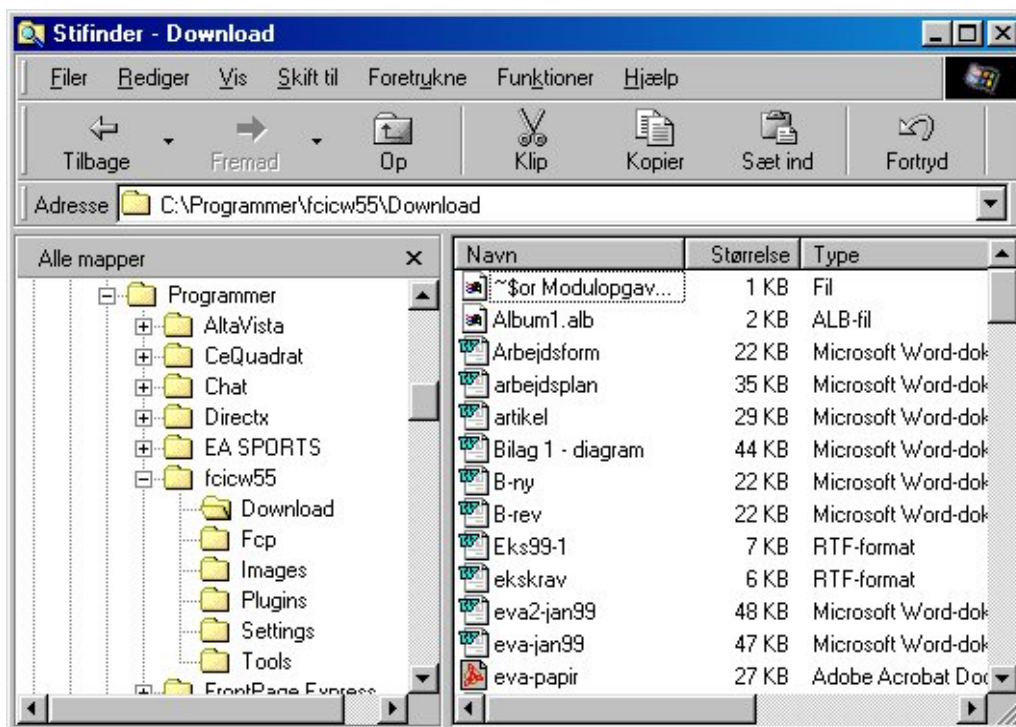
Stifinder - Download

Filer Rediger Vis Skift til Foretrukne Funktioner Hjælp

Tilbage Fremad Op Klip Kopier Sæt ind Fortryd

Adresse C:\Programmer\fcicw55\Download

Alle mapper ×

Programmer
AltaVista
CeQuadrat
Chat
Directx
EA SPORTS
fcicw55
Download
Fcp
Images
Plugins
Settings
Tools
FrontPage Express

| Navn | Størrelse | Type |
|---|---|---|
| ~$or Modulopgav... | 1 KB | Fil |
| Album1.alb | 2 KB | ALB-fil |
| Arbejdsform | 22 KB | Microsoft Word-dok |
| arbejdsplan | 35 KB | Microsoft Word-dok |
| artikel | 29 KB | Microsoft Word-dok |
| Bilag 1 - diagram | 44 KB | Microsoft Word-dok |
| B-ny | 22 KB | Microsoft Word-dok |
| B-rev | 22 KB | Microsoft Word-dok |
| Eks99-1 | 7 KB | RTF-format |
| ekskrav | 6 KB | RTF-format |
| eva2-jan99 | 48 KB | Microsoft Word-dok |
| eva-jan99 | 47 KB | Microsoft Word-dok |
| eva-papir | 27 KB | Adobe Acrobat Doc |